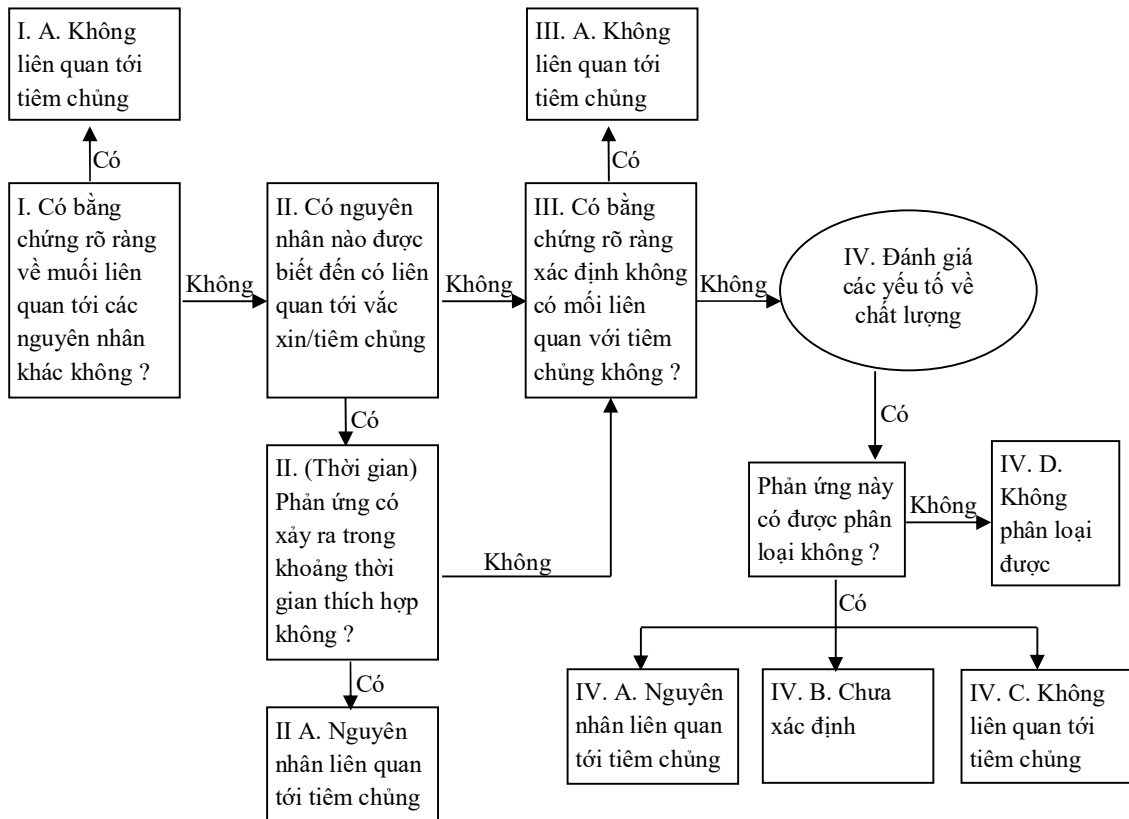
I. A. Không liên quan tới tiêm chủng

Có

I. Có bằng chứng rõ ràng về muối liên quan tới các nguyên nhân khác không ?

Không

II. Có nguyên nhân nào được biết đến có liên quan tới vắc xin/tiêm chủng

Có

II. (Thời gian) Phản ứng có xảy ra trong khoảng thời gian thích hợp không ?

Có

II A. Nguyên nhân liên quan tới tiêm chủng

Không

Không

III. A. Không liên quan tới tiêm chủng

Có

III. Có bằng chứng rõ ràng xác định không có mối liên quan với tiêm chủng không ?

Không

IV. Đánh giá các yếu tố về chất lượng

Có

Phản ứng này có được phân loại không ?

Không

IV. D. Không phân loại được

Có

IV. A. Nguyên nhân liên quan tới tiêm chủng

IV. B. Chưa xác định

IV. C. Không liên quan tới tiêm chủng